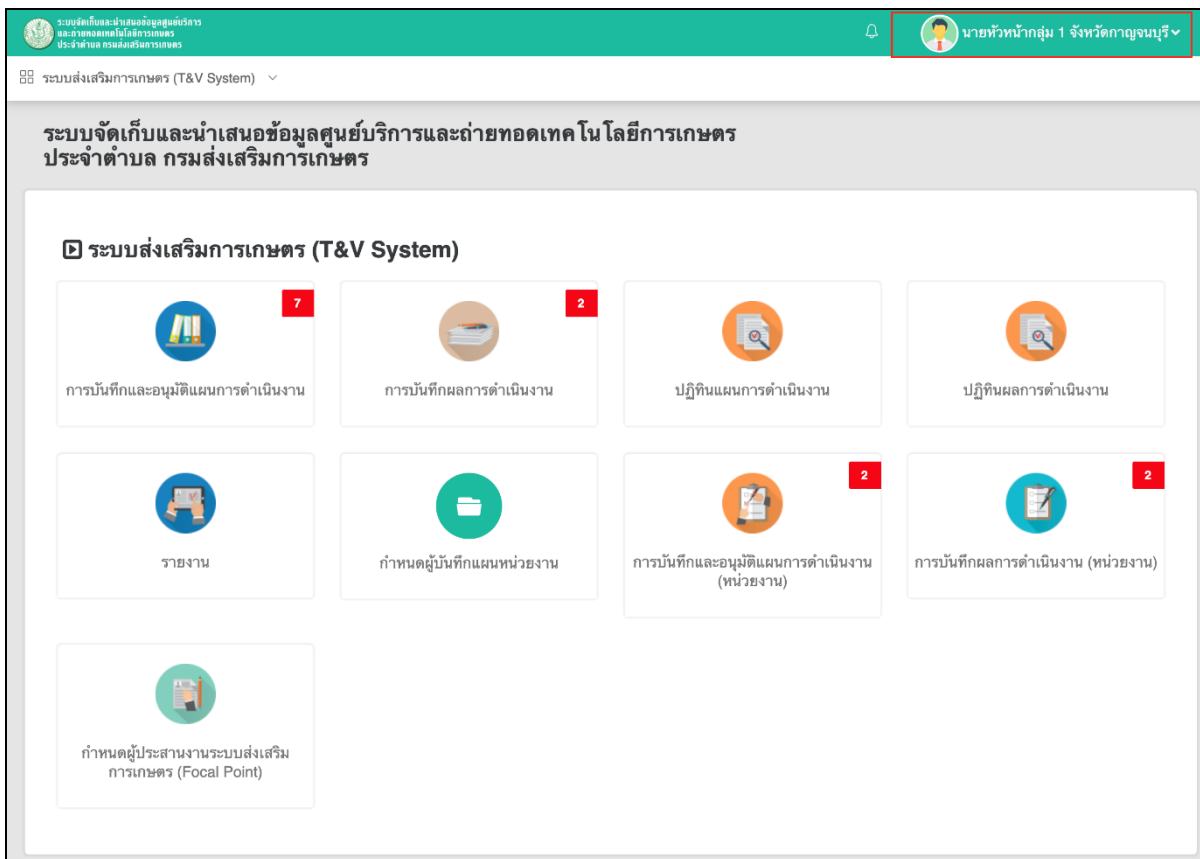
ระบบจัดเก็บและนำเสนอข้อมูลศูนย์บริการและถ่ายทอดเทคโนโลยีการเกษตรประจำตำบล กรมส่งเสริมการเกษตร

นายหัวหน้ากลุ่ม 1 จังหวัดกาญจนบุรี

ระบบส่งเสริมการเกษตร (T&V System)

ระบบจัดเก็บและนำเสนอข้อมูลศูนย์บริการและถ่ายทอดเทคโนโลยีการเกษตร ประจำตำบล กรมส่งเสริมการเกษตร

ระบบส่งเสริมการเกษตร (T&V System)

7
การบันทึกและอนุมัติแผนการดำเนินงาน

2
การบันทึกผลการดำเนินงาน

ปฏิทินแผนการดำเนินงาน

ปฏิทินผลการดำเนินงาน

รายงาน

กำหนดผู้บันทึกแผนหน่วยงาน

2
การบันทึกและอนุมัติแผนการดำเนินงาน (หน่วยงาน)

2
การบันทึกผลการดำเนินงาน (หน่วยงาน)

กำหนดผู้ประสานงานระบบส่งเสริมการเกษตร (Focal Point)